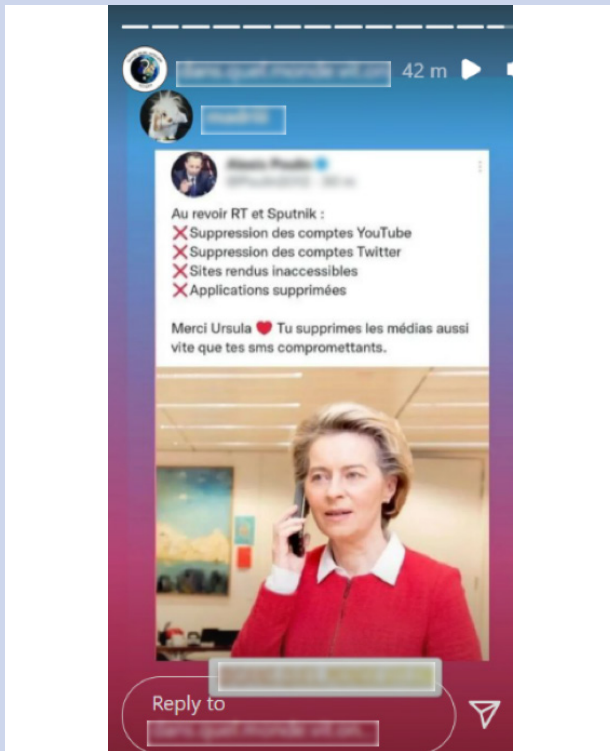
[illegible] 42 m

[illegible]

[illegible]
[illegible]

Au revoir RT et Sputnik :
❌Suppression des comptes YouTube
❌Suppression des comptes Twitter
❌Sites rendus inaccessibles
❌Applications supprimées

Merci Ursula ❤️ Tu supprimes les médias aussi vite que tes sms compromettants.

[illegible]

Reply to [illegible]